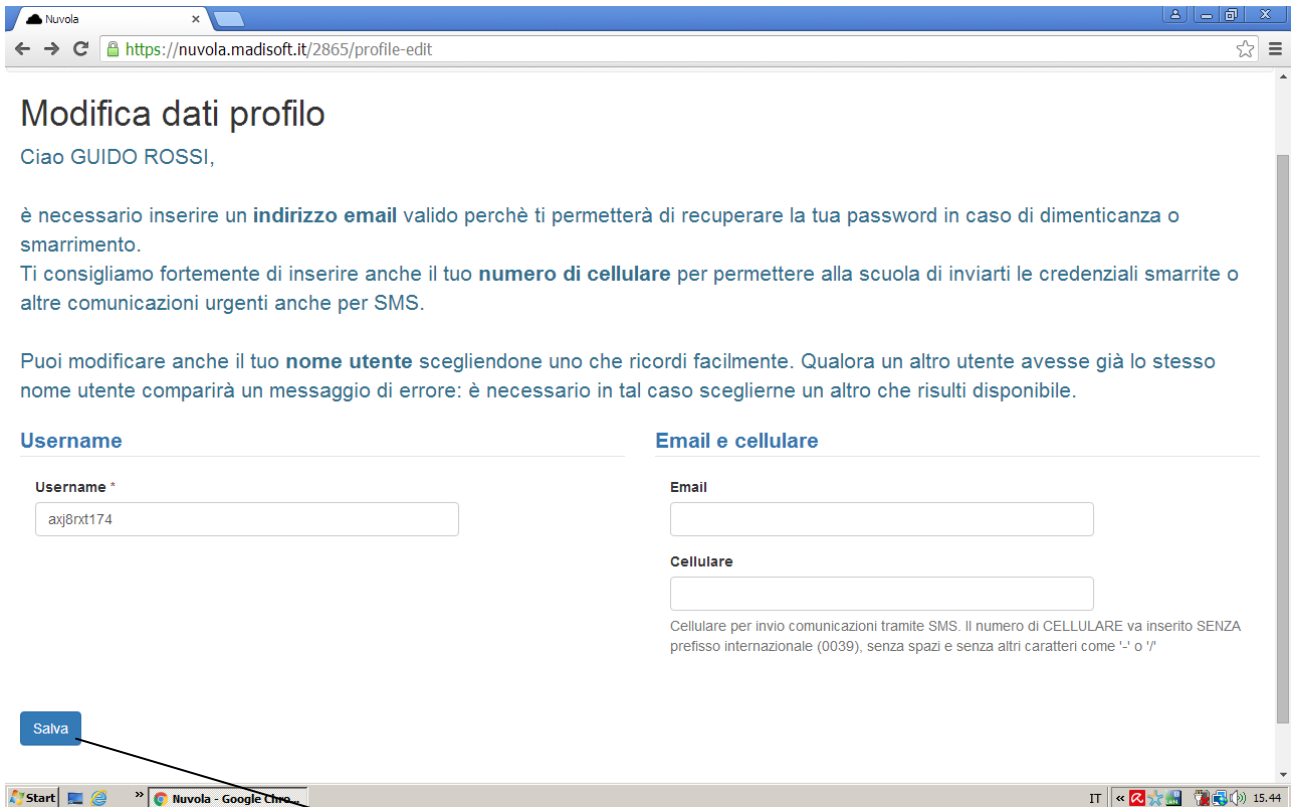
Nuvola ×

https://nuvola.madisoft.it/2865/profile-edit

Modifica dati profilo

Ciao GUIDO ROSSI,

è necessario inserire un **indirizzo email** valido perchè ti permetterà di recuperare la tua password in caso di dimenticanza o smarrimento.
Ti consigliamo fortemente di inserire anche il tuo **numero di cellulare** per permettere alla scuola di inviarti le credenziali smarrite o altre comunicazioni urgenti anche per SMS.

Puoi modificare anche il tuo **nome utente** scegliendone uno che ricordi facilmente. Qualora un altro utente avesse già lo stesso nome utente comparirà un messaggio di errore: è necessario in tal caso sceglierne un altro che risulti disponibile.

Username

Username *

axj8rxt174

Email e cellulare

Email

Cellulare

Cellulare per invio comunicazioni tramite SMS. Il numero di CELLULARE va inserito SENZA prefisso internazionale (0039), senza spazi e senza altri caratteri come '-' o '/'

Salva

Start Nuvola - Google Chro... IT 15.44